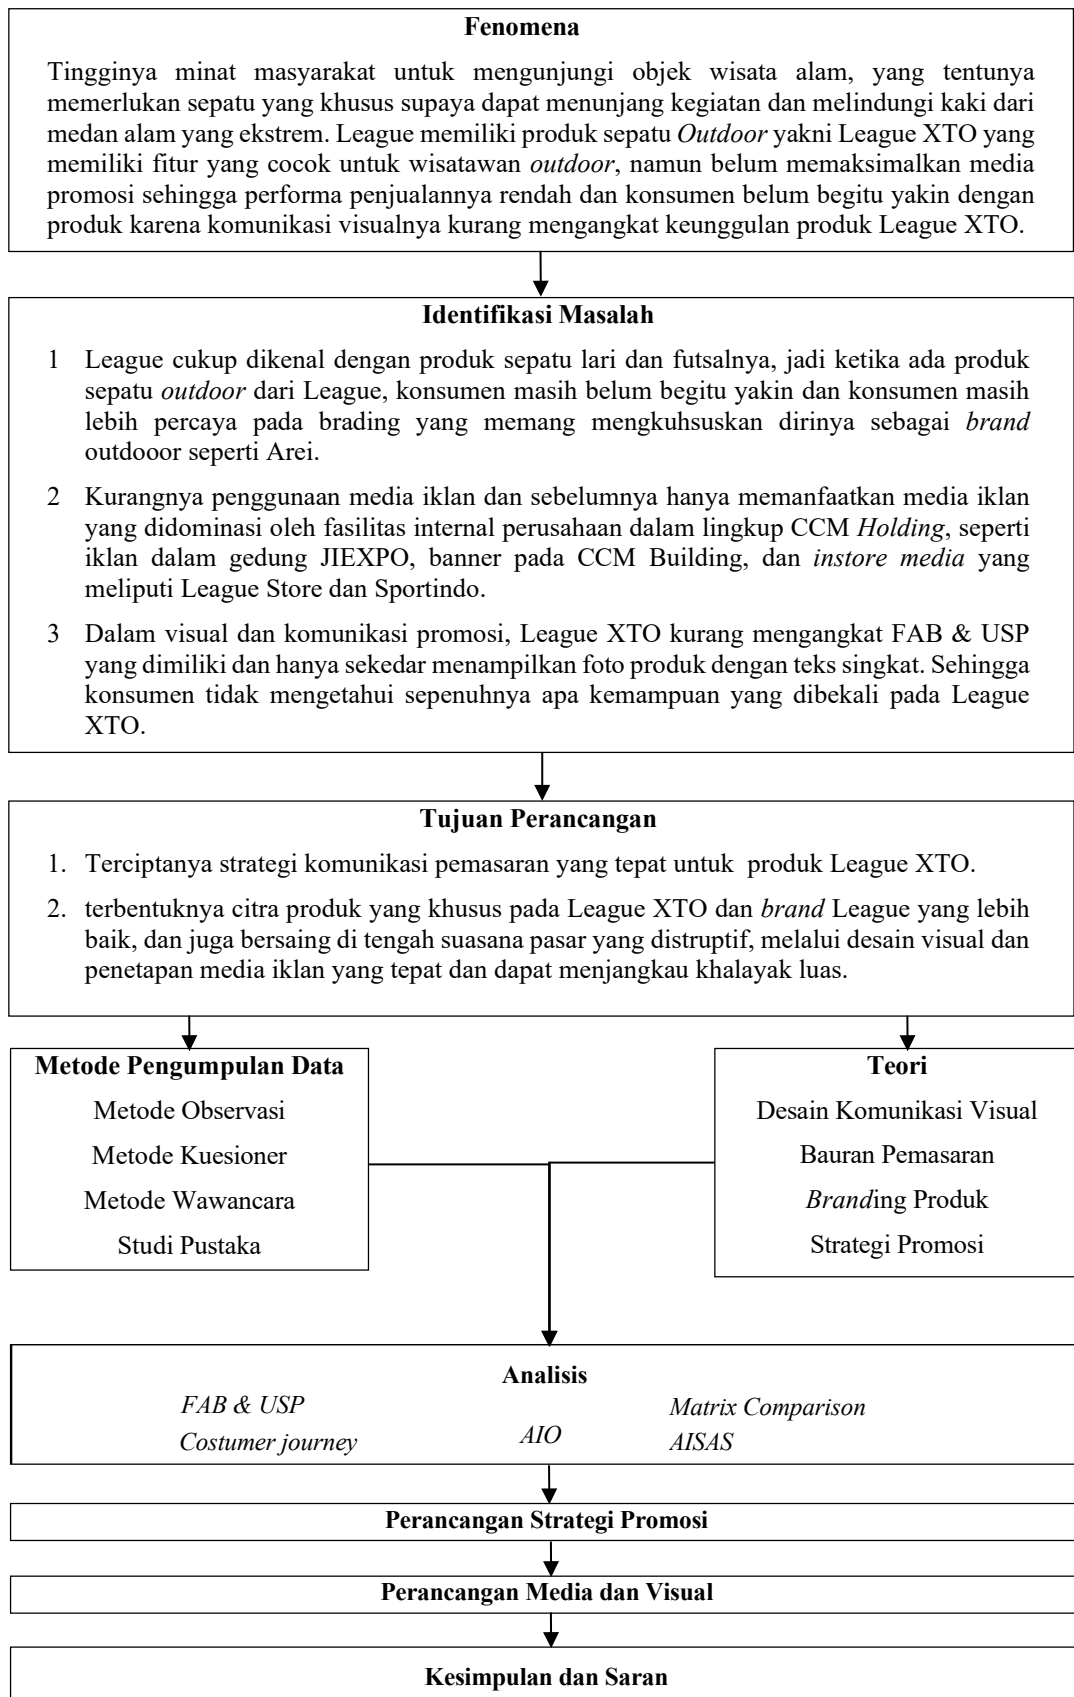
**Fenomena**

Tingginya minat masyarakat untuk mengunjungi objek wisata alam, yang tentunya memerlukan sepatu yang khusus supaya dapat menunjang kegiatan dan melindungi kaki dari medan alam yang ekstrem. League memiliki produk sepatu *Outdoor* yakni League XTO yang memiliki fitur yang cocok untuk wisatawan *outdoor*, namun belum memaksimalkan media promosi sehingga performa penjualannya rendah dan konsumen belum begitu yakin dengan produk karena komunikasi visualnya kurang mengangkat keunggulan produk League XTO.

**Identifikasi Masalah**

1 League cukup dikenal dengan produk sepatu lari dan futsalnya, jadi ketika ada produk sepatu *outdoor* dari League, konsumen masih belum begitu yakin dan konsumen masih lebih percaya pada brading yang memang mengkuhsuskan dirinya sebagai *brand* outdooor seperti Arei.

2 Kurangnya penggunaan media iklan dan sebelumnya hanya memanfaatkan media iklan yang didominasi oleh fasilitas internal perusahaan dalam lingkup CCM *Holding*, seperti iklan dalam gedung JIEXPO, banner pada CCM Building, dan *instore media* yang meliputi League Store dan Sportindo.

3 Dalam visual dan komunikasi promosi, League XTO kurang mengangkat FAB & USP yang dimiliki dan hanya sekedar menampilkan foto produk dengan teks singkat. Sehingga konsumen tidak mengetahui sepenuhnya apa kemampuan yang dibekali pada League XTO.

**Tujuan Perancangan**

1. Terciptanya strategi komunikasi pemasaran yang tepat untuk produk League XTO.

2. terbentuknya citra produk yang khusus pada League XTO dan *brand* League yang lebih baik, dan juga bersaing di tengah suasana pasar yang distruptif, melalui desain visual dan penetapan media iklan yang tepat dan dapat menjangkau khalayak luas.

**Metode Pengumpulan Data**
Metode Observasi
Metode Kuesioner
Metode Wawancara
Studi Pustaka

**Teori**
Desain Komunikasi Visual
Bauran Pemasaran
*Brand*ing Produk
Strategi Promosi

**Analisis**
*FAB & USP*
*Costumer journey*
*AIO*
*Matrix Comparison*
*AISAS*

**Perancangan Strategi Promosi**

**Perancangan Media dan Visual**

**Kesimpulan dan Saran**